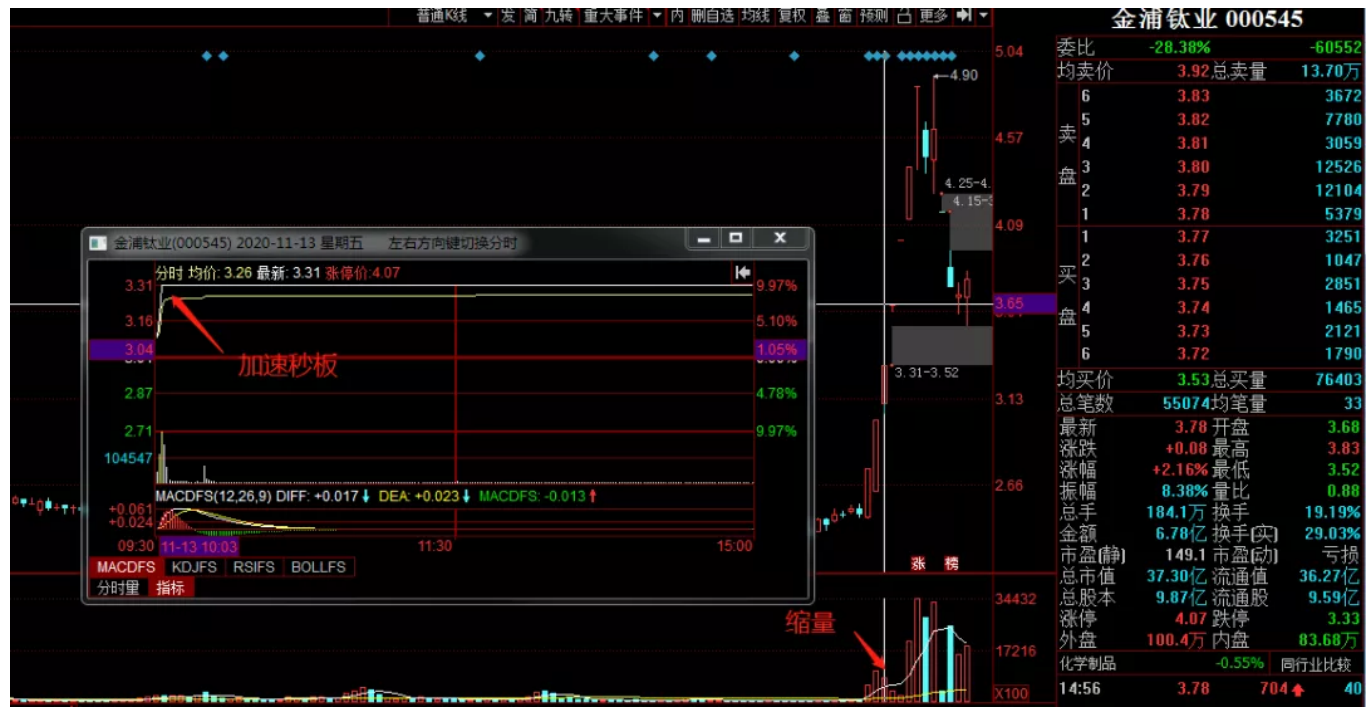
普通K线 | 发 | 简 | 九转 | 重大事件 | 内 | 删自选 | 均线 | 复权 | 叠 | 窗 | 预测 | 更多

金浦钛业 000545

| 委比 | -28.38% | | -60552 |
|---|---|---|---|
| 均卖价 | 3.92 | 总卖量 | 13.70万 |

| 卖盘 | 6 | 3.83 | 3672 |
|---|---|---|---|
| | 5 | 3.82 | 7780 |
| | 4 | 3.81 | 3059 |
| | 3 | 3.80 | 12526 |
| | 2 | 3.79 | 12104 |
| | 1 | 3.78 | 5379 |
| 买盘 | 1 | 3.77 | 3251 |
| | 2 | 3.76 | 1047 |
| | 3 | 3.75 | 2851 |
| | 4 | 3.74 | 1465 |
| | 5 | 3.73 | 2121 |
| | 6 | 3.72 | 1790 |

| 均买价 | 3.53 | 总买量 | 76403 |
|---|---|---|---|
| 总笔数 | 55074 | 均笔量 | 33 |
| 最新 | 3.78 | 开盘 | 3.68 |
| 涨跌 | +0.08 | 最高 | 3.83 |
| 涨幅 | +2.16% | 最低 | 3.52 |
| 振幅 | 8.38% | 量比 | 0.88 |
| 总手 | 184.1万 | 换手 | 19.19% |
| 金额 | 6.78亿 | 换手(实) | 29.03% |
| 市盈(静) | 149.1 | 市盈(动) | 亏损 |
| 总市值 | 37.30亿 | 流通值 | 36.27亿 |
| 总股本 | 9.87亿 | 流通股 | 9.59亿 |
| 涨停 | 4.07 | 跌停 | 3.33 |
| 外盘 | 100.4万 | 内盘 | 83.68万 |

化学制品 -0.55% 同行业比较

14:56 3.78 704 40

5.04
4.90
4.57
4.25-4.
4.15-3
4.09
3.65
3.31-3.52
3.13
2.66
张 榜
34432
17216
X100
缩量

金浦钛业(000545) 2020-11-13 星期五 左右方向键切换分时
分时 均价: 3.26 最新: 3.31 涨停价:4.07
3.31 9.97%
3.16 5.10%
3.04 1.05%
2.87 4.78%
2.71 9.97%
104547
加速秒板
MACDFS(12,26,9) DIFF: +0.017 DEA: +0.023 MACDFS: -0.013
+0.061
+0.024
09:30 11-13 10:03 11:30 15:00
MACDFS KDJFS RSIFS BOLLFS
分时量 指标